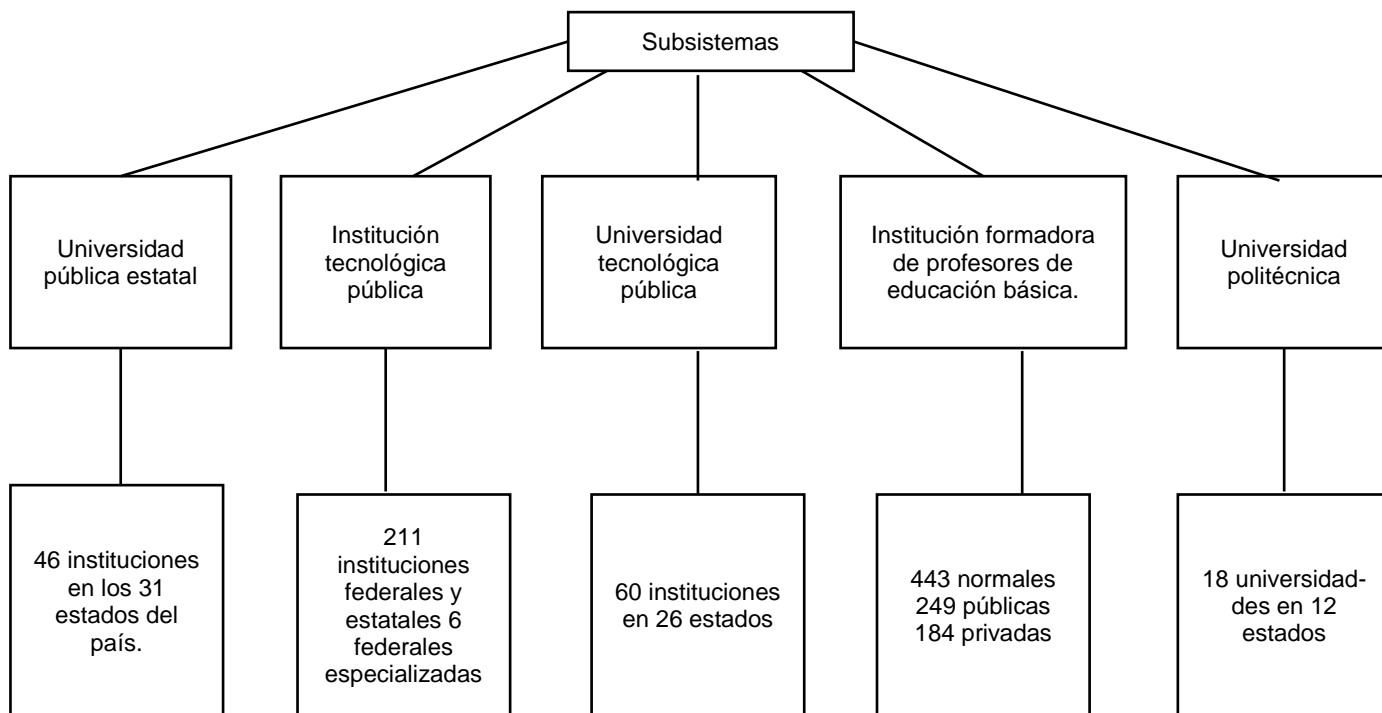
Subsistemas

Universidad pública estatal

46 instituciones en los 31 estados del país.

Institución tecnológica pública

211 instituciones federales y estatales 6 federales especializadas

Universidad tecnológica pública

60 instituciones en 26 estados

Institución formadora de profesores de educación básica.

443 normales
249 públicas
184 privadas

Universidad politécnica

18 universidaddes en 12 estados